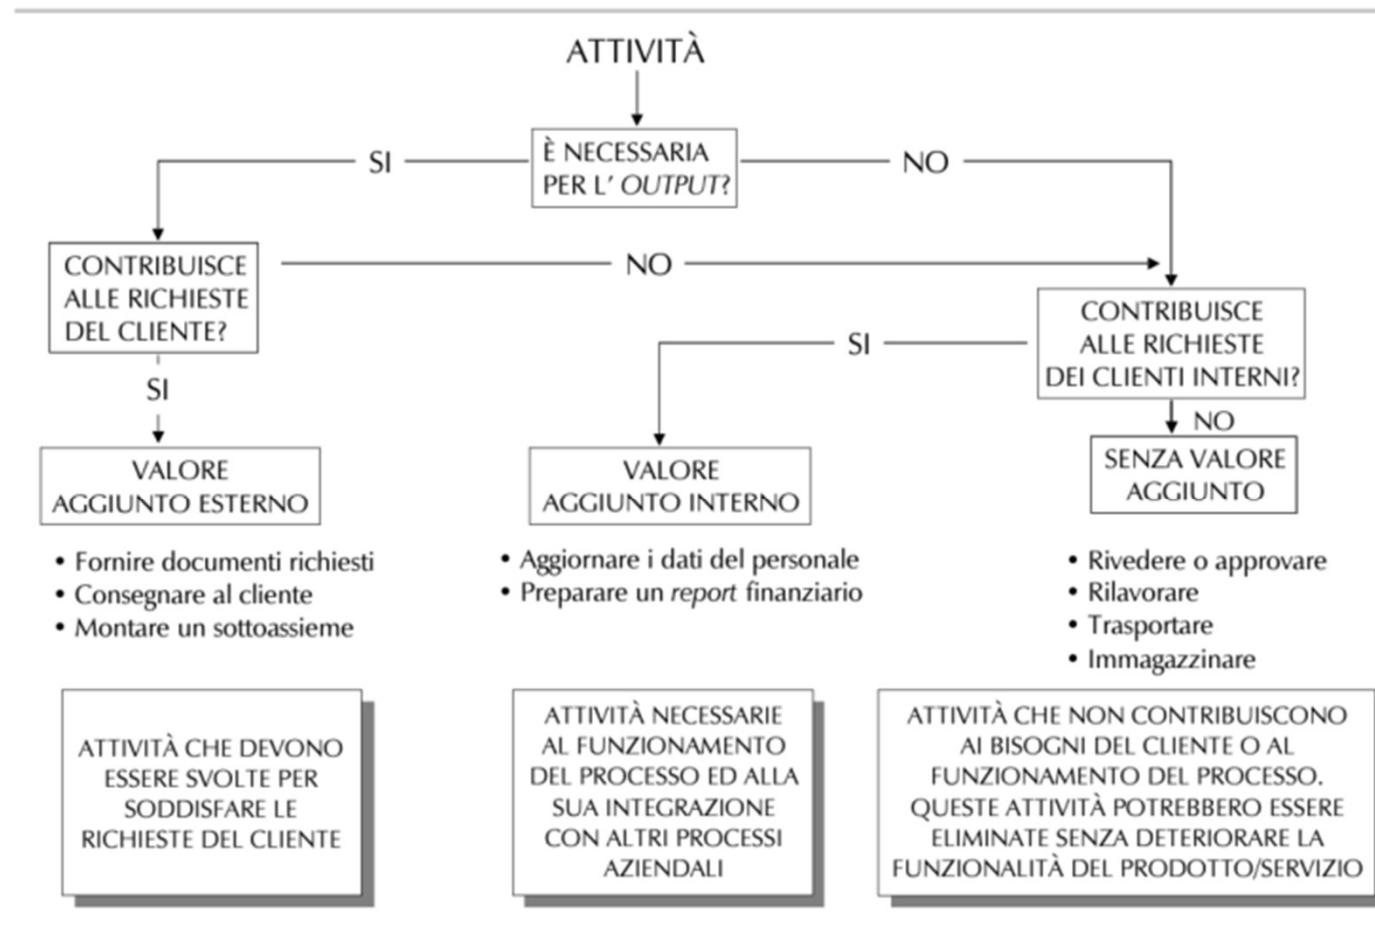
ATTIVITÀ

SI

È NECESSARIA PER L' OUTPUT?

NO

CONTRIBUISCE ALLE RICHIESTE DEL CLIENTE?

NO

SI

CONTRIBUISCE ALLE RICHIESTE DEI CLIENTI INTERNI?

SI

NO

VALORE AGGIUNTO ESTERNO

VALORE AGGIUNTO INTERNO

SENZA VALORE AGGIUNTO

• Fornire documenti richiesti
• Consegnare al cliente
• Montare un sottoassieme

• Aggiornare i dati del personale
• Preparare un report finanziario

• Rivedere o approvare
• Rilavorare
• Trasportare
• Immagazzinare

ATTIVITÀ CHE DEVONO ESSERE SVOLTE PER SODDISFARE LE RICHIESTE DEL CLIENTE

ATTIVITÀ NECESSARIE AL FUNZIONAMENTO DEL PROCESSO ED ALLA SUA INTEGRAZIONE CON ALTRI PROCESSI AZIENDALI

ATTIVITÀ CHE NON CONTRIBUISCONO AI BISOGNI DEL CLIENTE O AL FUNZIONAMENTO DEL PROCESSO. QUESTE ATTIVITÀ POTREBBERO ESSERE ELIMINATE SENZA DETERIORARE LA FUNZIONALITÀ DEL PRODOTTO/SERVIZIO